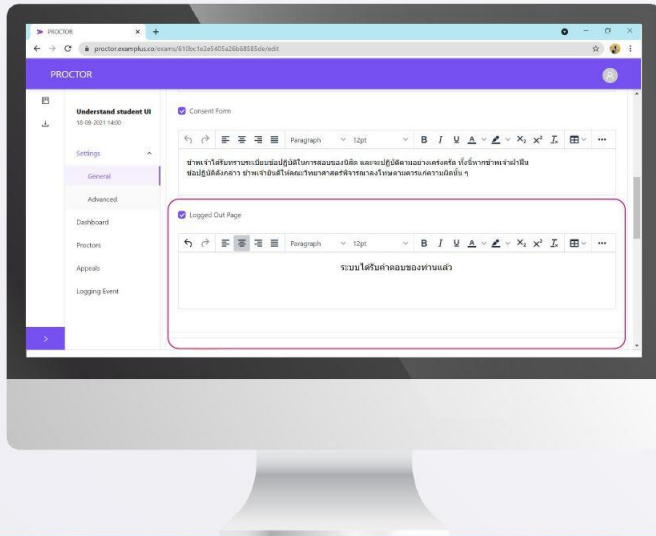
PROCTOR
proctor.examplus.co/exams/610bc1e2e5405a26b58585de/edit

PROCTOR

Understand student UI
10-08-2021 14:00

Settings
General
Advanced
Dashboard
Proctors
Appeals
Logging Event

Consent Form

Paragraph 12pt

ข้าพเจ้าได้รับทราบระเบียบข้อปฏิบัติในการสอบของบัณฑิต และจะปฏิบัติตามอย่างเคร่งครัด ทั้งนี้หากข้าพเจ้าฝ่าฝืน ข้อปฏิบัติดังกล่าว ข้าพเจ้ายินดีให้คณะวิทยาศาสตร์พิจารณาลงโทษตามควรแก่ความผิดนั้น ๆ

Logged Out Page

Paragraph 12pt

ระบบได้รับคำตอบของท่านแล้ว